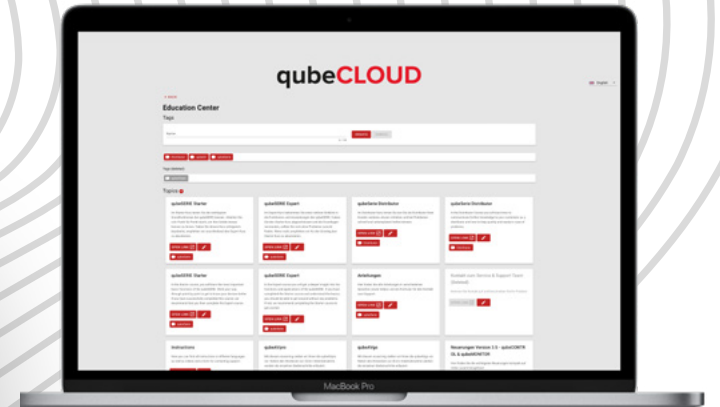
qubeCLOUD

English

< BACK

Education Center

Tags

Topics

qubeSERVE Starter

qubeSERVE Expert

qubeSerie Distributor

qubeSerie Distributor

qubeSERVE Starter

qubeSERVE Expert

Anleitungen

Instructions

qubeEdge

qubeApp

Neuerungen Version 3.6 - qubeCONTROL & qubeMONITOR

MacBook Pro